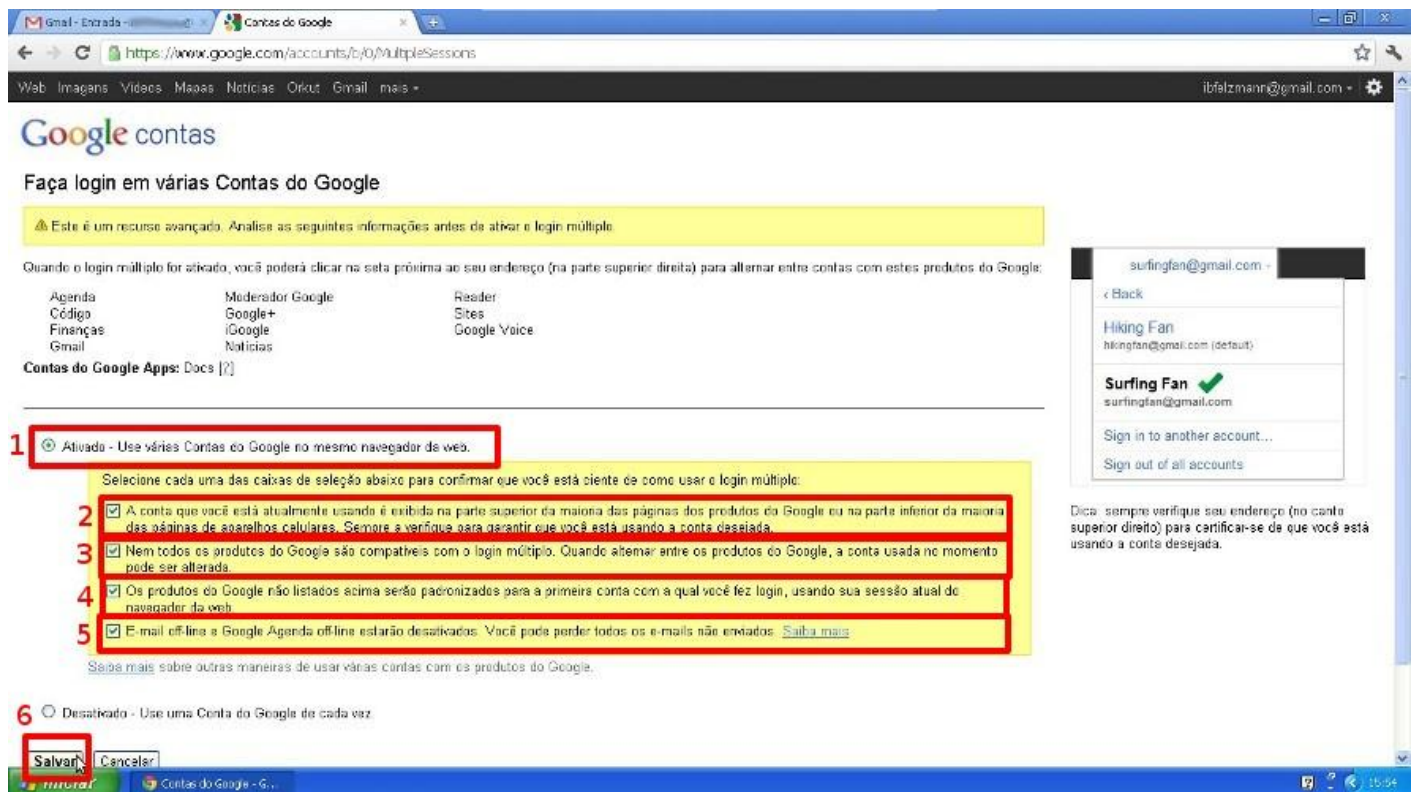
Gmail - Entrada - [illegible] | Contas do Google

https://www.google.com/accounts/b/0/MultipleSessions

Web Imagens Vídeos Mapas Notícias Orkut Gmail mais ▾

ibfalzmann@gmail.com ▾

Google contas

Faça login em várias Contas do Google

⚠ Este é um recurso avançado. Analise as seguintes informações antes de ativar o login múltiplo.

Quando o login múltiplo for ativado, você poderá clicar na seta próxima ao seu endereço (na parte superior direita) para alternar entre contas com estes produtos do Google:

Agenda
Código
Finanças
Gmail

Moderador Google
Google+
iGoogle
Notícias

Reader
Sites
Google Voice

Contas do Google Apps: Docs [?]

1 ⦿ Ativado - Use várias Contas do Google no mesmo navegador da web.

Selecione cada uma das caixas de seleção abaixo para confirmar que você está ciente de como usar o login múltiplo:

2 ☑ A conta que você está atualmente usando é exibida na parte superior da maioria das páginas dos produtos do Google ou na parte inferior da maioria das páginas de aparelhos celulares. Sempre a verifique para garantir que você está usando a conta desejada.

3 ☑ Nem todos os produtos do Google são compatíveis com o login múltiplo. Quando alternar entre os produtos do Google, a conta usada no momento pode ser alterada.

4 ☑ Os produtos do Google não listados acima serão padronizados para a primeira conta com a qual você fez login, usando sua sessão atual do navegador da web.

5 ☑ E-mail off-line e Google Agenda off-line estarão desativados. Você pode perder todos os e-mails não enviados. Saiba mais

Saiba mais sobre outras maneiras de usar várias contas com os produtos do Google.

6 ○ Desativado - Use uma Conta do Google de cada vez

Salvar Cancelar

surfingfan@gmail.com ▾
‹ Back
Hiking Fan
hikingfan@gmail.com (default)
Surfing Fan
surfingfan@gmail.com
Sign in to another account...
Sign out of all accounts

Dica: sempre verifique seu endereço (no canto superior direito) para certificar-se de que você está usando a conta desejada.

Iniciar | Contas do Google - G... | 15:54